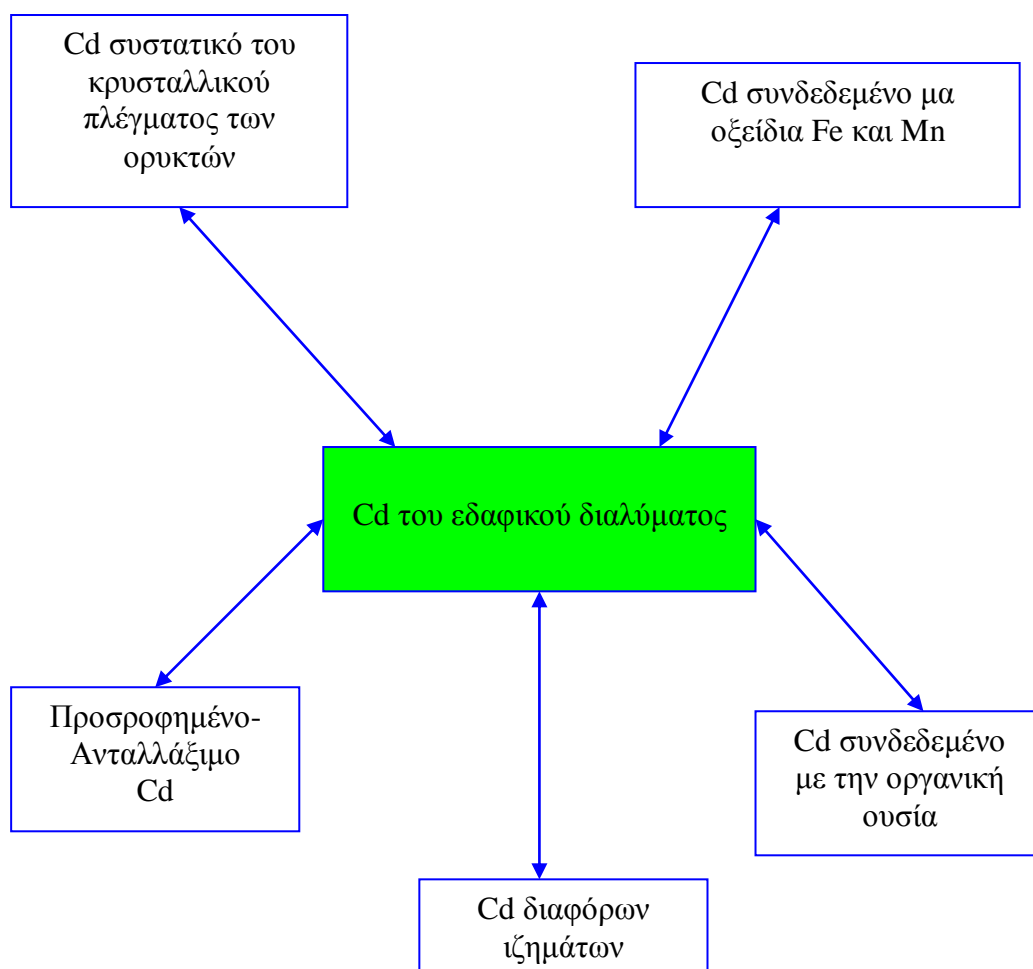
Cd συστατικό του κρυσταλλικού πλέγματος των ορυκτών

Cd συνδεδεμένο μα οξείδια Fe και Mn

Cd του εδαφικού διαλύματος

Προσροφημένο-Ανταλλάξιμο Cd

Cd συνδεδεμένο με την οργανική ουσία

Cd διαφόρων ιζημάτων